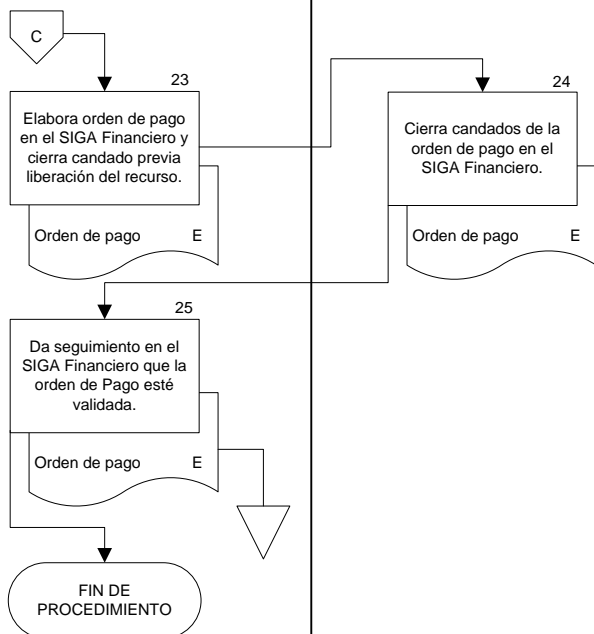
C

23

Elabora orden de pago en el SIGA Financiero y cierra candado previa liberación del recurso.

Orden de pago E

24

Cierra candados de la orden de pago en el SIGA Financiero.

Orden de pago E

25

Da seguimiento en el SIGA Financiero que la orden de Pago esté validada.

Orden de pago E

FIN DE PROCEDIMIENTO